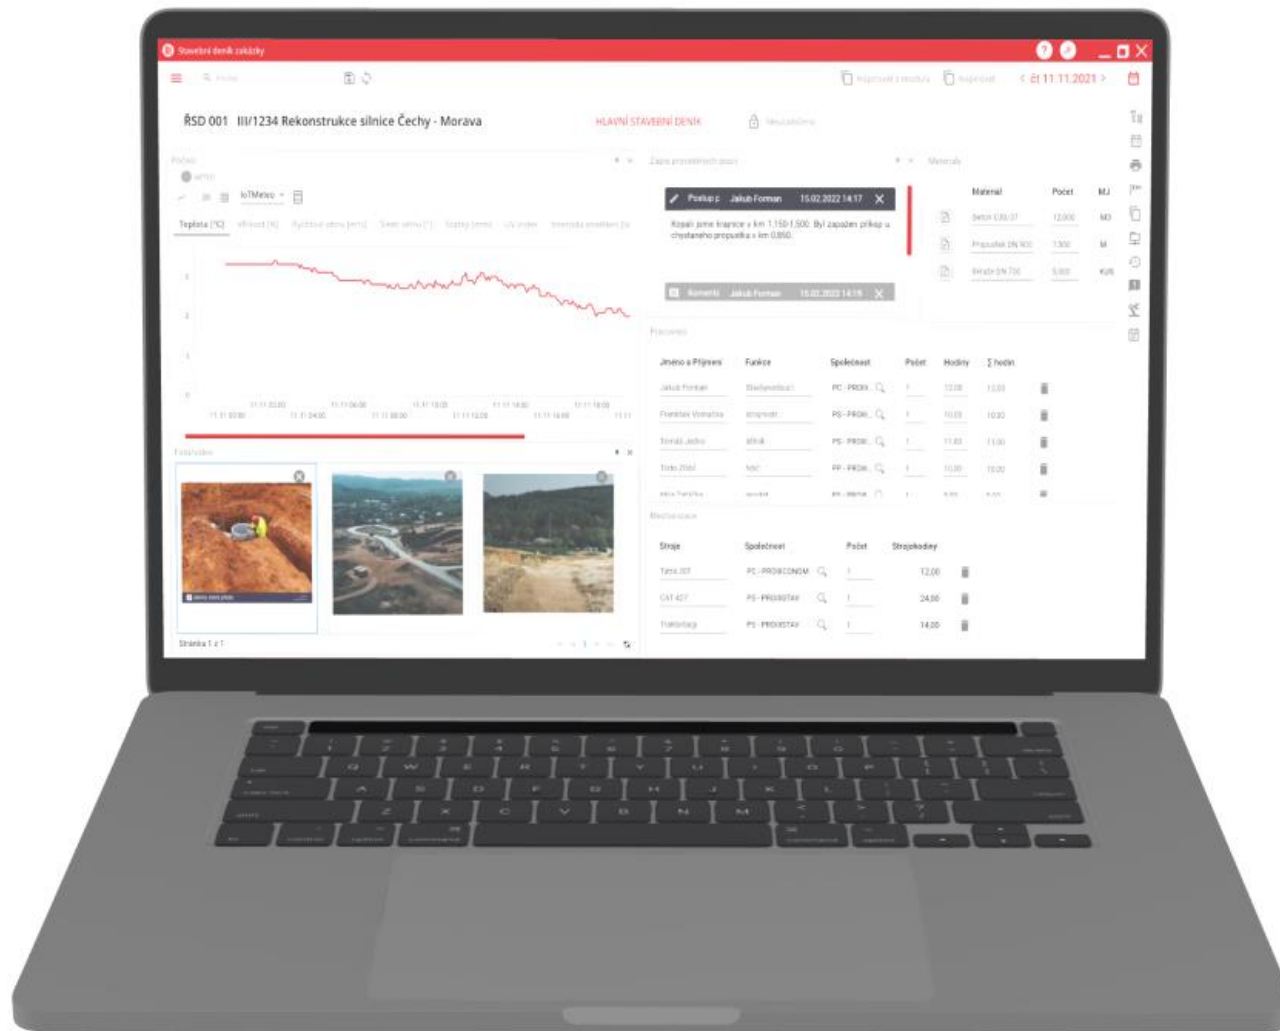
Stavební deník zakázky

čt 11.11.2021

ŘSD 001 III/1234 Rekonstrukce silnice Čechy - Morava

HLAVNÍ STAVEBNÍ DENÍK

Počasí

IoTMeteo

Teplota (°C)

Zápis provedených prací

Postup p Jakub Forman 15.02.2022 14:17

Kopali jsme trapnice v km 1.150-1.500. Byl zapojen příkop u chystaného propustku v km 0.850.

Koment. Jakub Forman 15.02.2022 14:19

Materiály

| Materiál | Počet | MJ |
|---|---|---|
| Beton C30/37 | 12.000 | M3 |
| Propustek DN 900 | 7.500 | M |
| Skruže DN 750 | 5.000 | KUS |

Pracovníci

| Jméno a Příjmení | Funkce | Společnost | Počet | Hodiny | Σ hodin |
|---|---|---|---|---|---|
| Jakub Forman | Stavbyvedoucí | PC - PROM | 1 | 12.00 | 12.00 |
| František Vomáčka | strojník | PS - PROM | 1 | 10.00 | 10.00 |
| Tomáš Jedno | dělník | PS - PROM | 1 | 11.00 | 11.00 |
| Tondo Zbíral | řidič | PP - PROM | 1 | 10.00 | 10.00 |

Mechanizace

| Stroje | Společnost | Počet | Strojohodiny |
|---|---|---|---|
| Tatra 207 | PC - PROMCONOM | 1 | 12.00 |
| CAT 427 | PS - PROMSTAV | 1 | 24.00 |
| Traktorbagr | PS - PROMSTAV | 1 | 14.00 |

Foto/video

Stránka 1 z 1